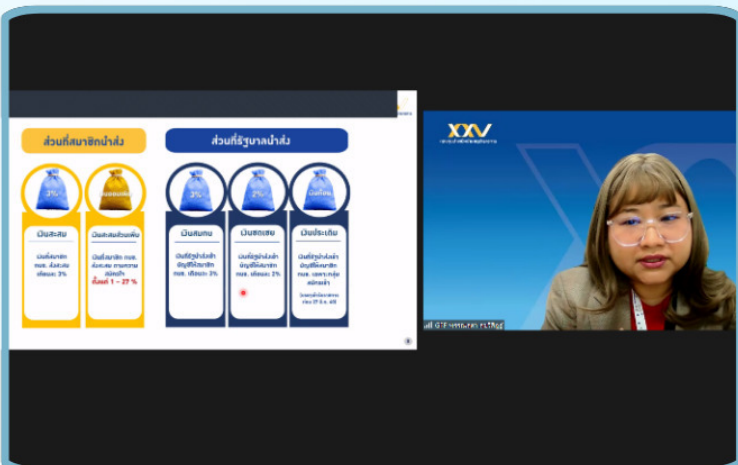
ส่วนที่สมาชิกนำส่ง

ส่วนที่รัฐบาลนำส่ง

3%

เงินสะสม

เงินที่สมาชิก กบข. ส่งเข้าสะสม ร้อยละ 3%

เงินสะสมส่วนเพิ่ม

เงินที่สมาชิก กบข. ส่งเพิ่ม ตามความสมัครใจ ตั้งแต่ 1 – 27 %

3%

เงินสมทบ

เงินที่รัฐนำส่งเข้าบัญชีที่สมาชิก กบข. ร้อยละ 3%

2%

เงินชดเชย

เงินที่รัฐนำส่งเข้าบัญชีที่สมาชิก กบข. ร้อยละ 2%

เงินประเดิม

เงินที่รัฐนำส่งเข้าบัญชีที่สมาชิก กบข. เฉพาะกลุ่มสมัครเข้า

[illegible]

XXV

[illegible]